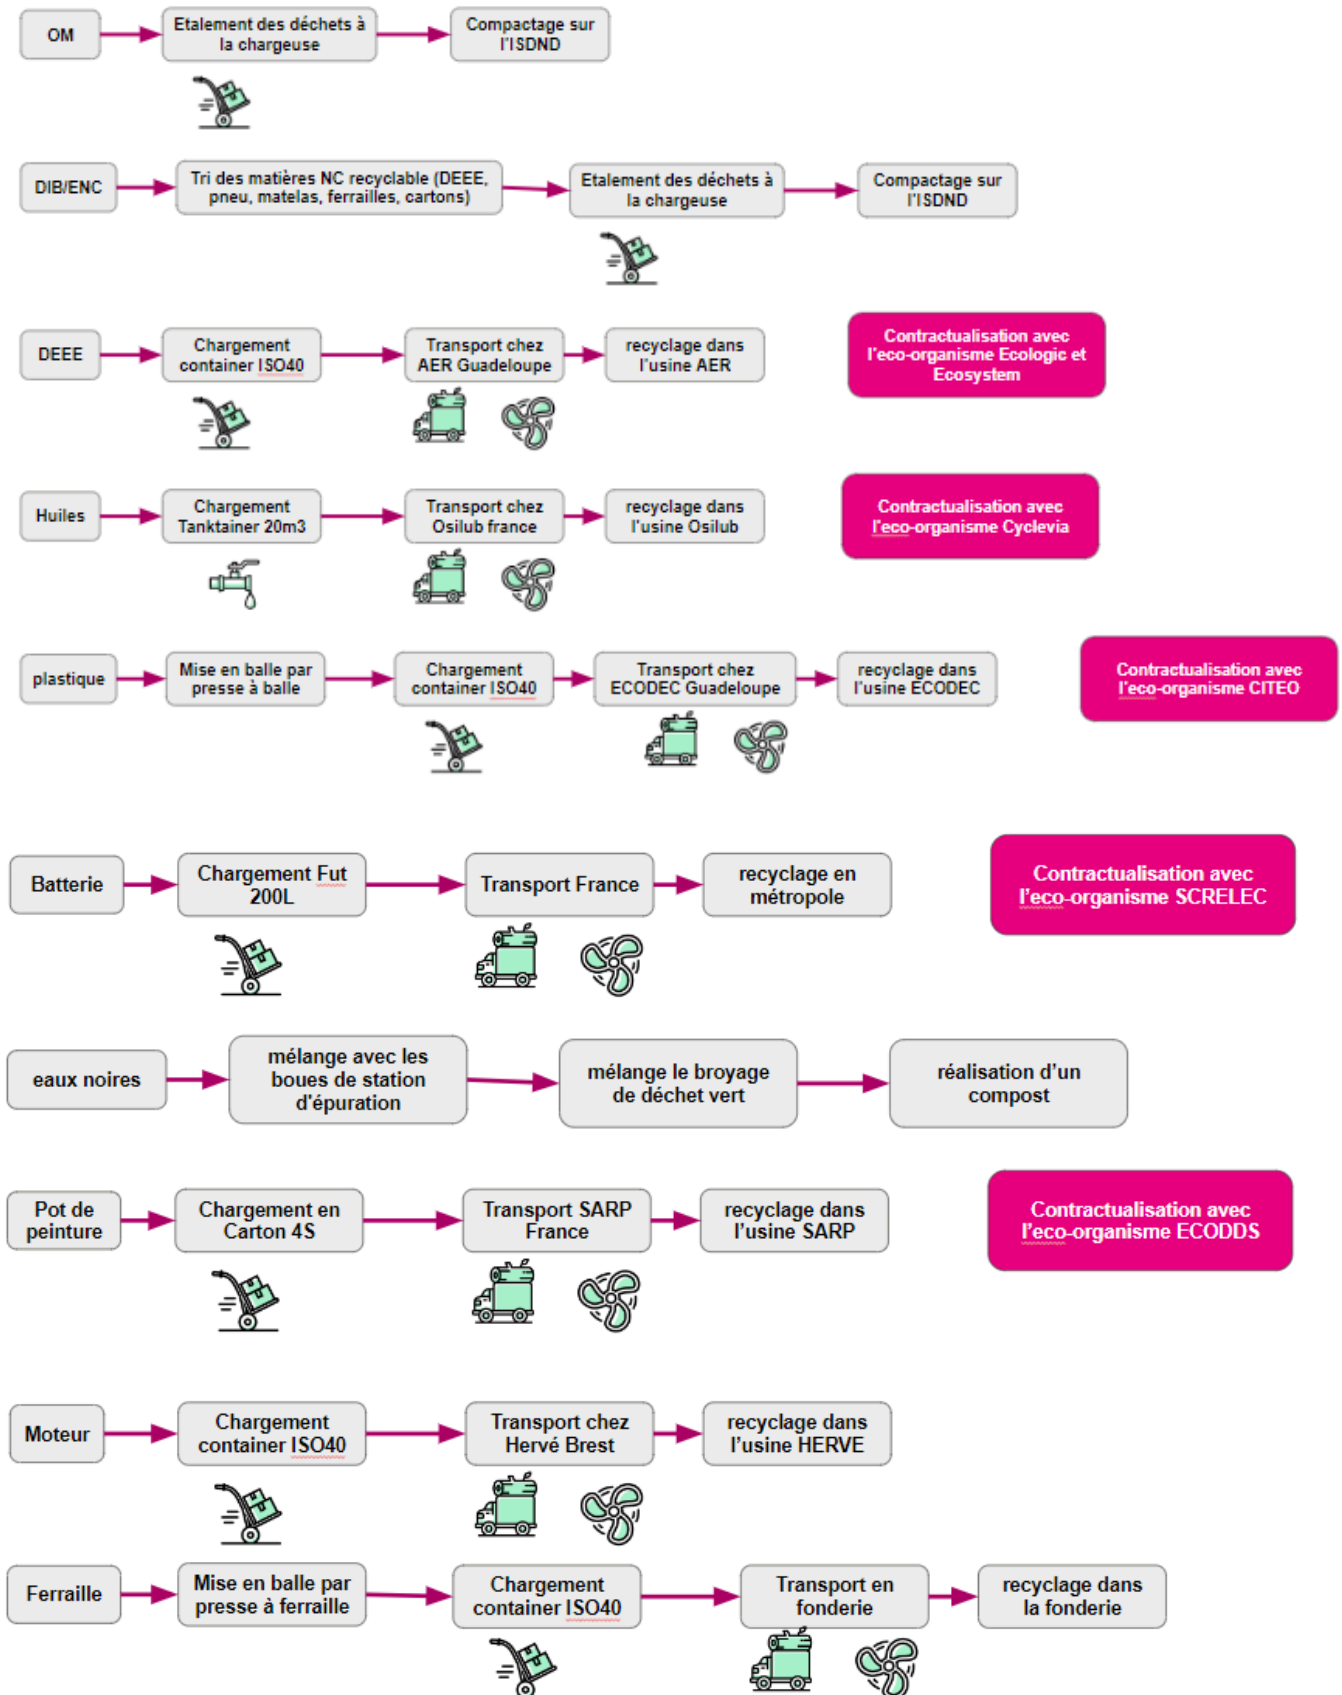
OM

Etalement des déchets à la chargeuse

Compactage sur l'ISDND

DIB/ENC

Tri des matières NC recyclable (DEEE, pneu, matelas, ferrailles, cartons)

Etalement des déchets à la chargeuse

Compactage sur l'ISDND

DEEE

Chargement container ISO40

Transport chez AER Guadeloupe

recyclage dans l'usine AER

Contractualisation avec l'eco-organisme Ecologic et Ecosystem

Huiles

Chargement Tanktainer 20m3

Transport chez Osilub france

recyclage dans l'usine Osilub

Contractualisation avec l'eco-organisme Cyclevia

plastique

Mise en balle par presse à balle

Chargement container ISO40

Transport chez ECODEC Guadeloupe

recyclage dans l'usine ECODEC

Contractualisation avec l'eco-organisme CITEO

Batterie

Chargement Fut 200L

Transport France

recyclage en métropole

Contractualisation avec l'eco-organisme SCRELEC

eaux noires

mélange avec les boues de station d'épuration

mélange le broyage de déchet vert

réalisation d'un compost

Pot de peinture

Chargement en Carton 4S

Transport SARP France

recyclage dans l'usine SARP

Contractualisation avec l'eco-organisme ECODDS

Moteur

Chargement container ISO40

Transport chez Hervé Brest

recyclage dans l'usine HERVE

Ferraille

Mise en balle par presse à ferraille

Chargement container ISO40

Transport en fonderie

recyclage dans la fonderie